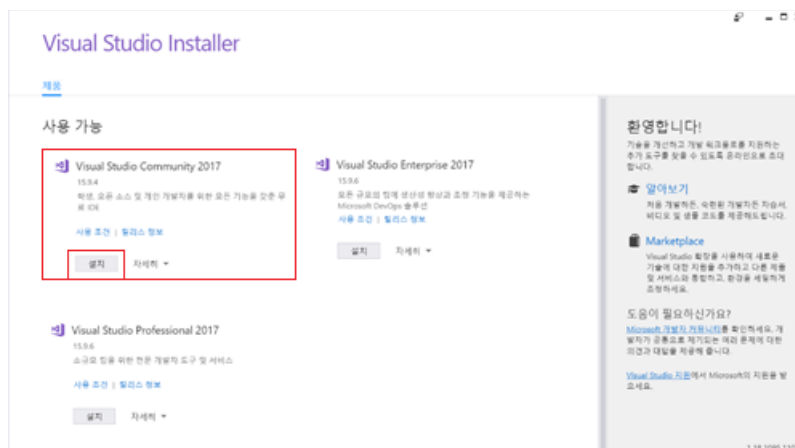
Visual Studio Installer

제품

사용 가능

Visual Studio Community 2017
15.9.4
학생, 오픈 소스 및 개인 개발자를 위한 모든 기능을 갖춘 무료 IDE
사용 조건 | 릴리스 정보
설치
자세히

Visual Studio Enterprise 2017
15.9.6
모든 규모의 팀에 생산성 향상과 조정 기능을 제공하는 Microsoft DevOps 솔루션
사용 조건 | 릴리스 정보
설치
자세히

Visual Studio Professional 2017
15.9.6
소규모 팀을 위한 전문 개발자 도구 및 서비스
사용 조건 | 릴리스 정보
설치
자세히

환영합니다!
기술을 개선하고 개발 워크플로를 지원하는 추가 도구를 찾을 수 있도록 온라인으로 초대합니다.

알아보기
처음 개발하든, 숙련된 개발자든 자습서, 비디오 및 샘플 코드를 제공해드립니다.

Marketplace
Visual Studio 확장을 사용하여 새로운 기술에 대한 지원을 추가하고 다른 제품 및 서비스와 통합하고, 환경을 세밀하게 조정하세요.

도움이 필요하신가요?
Microsoft 개발자 커뮤니티를 확인하세요. 개발자가 공통으로 제기되는 여러 문제에 대한 의견과 대답을 제공해 줍니다.

Visual Studio 지원에서 Microsoft의 지원을 받으세요.

1.18.1090.131